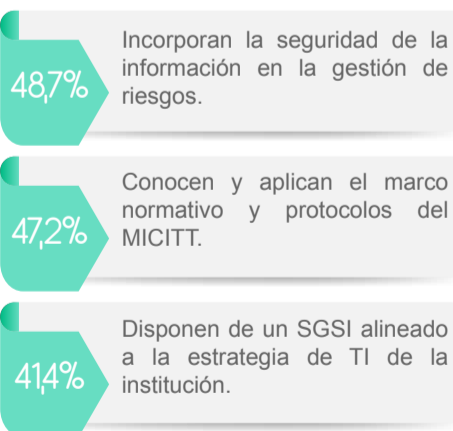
48,7%

Incorporan la seguridad de la información en la gestión de riesgos.

47,2%

Conocen y aplican el marco normativo y protocolos del MICITT.

41,4%

Disponen de un SGSI alineado a la estrategia de TI de la institución.